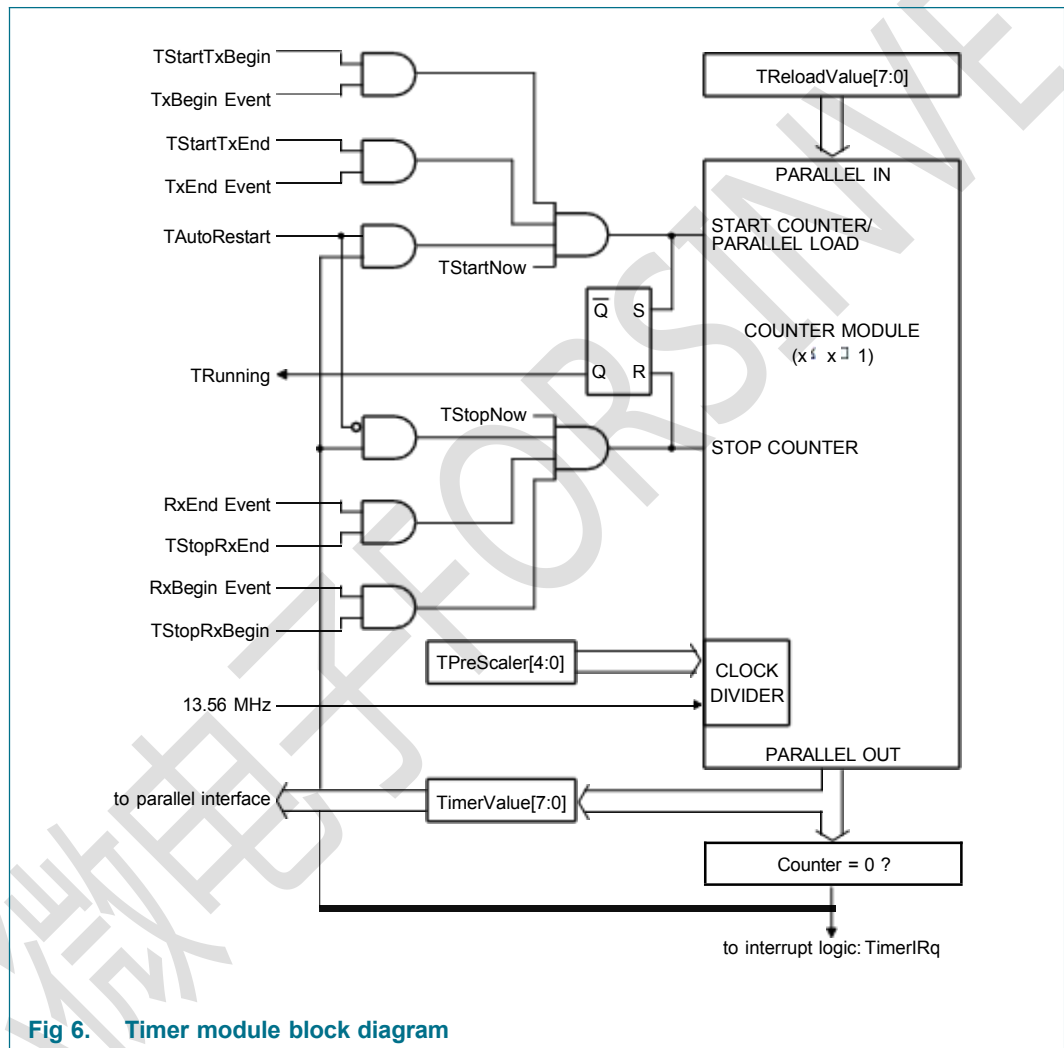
TStartTxBegin

TxBegin Event

TStartTxEnd

TxEnd Event

TAutoRestart

TStartNow

TRunning

TStopNow

RxEnd Event

TStopRxEnd

RxBegin Event

TStopRxBegin

13.56 MHz

to parallel interface

TReloadValue[7:0]

PARALLEL IN

START COUNTER/ PARALLEL LOAD

$\overline{Q}$ S

Q R

COUNTER MODULE (x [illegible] x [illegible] 1)

STOP COUNTER

TPreScaler[4:0]

CLOCK DIVIDER

PARALLEL OUT

TimerValue[7:0]

Counter = 0 ?

to interrupt logic: TimerIRq

Fig 6. Timer module block diagram